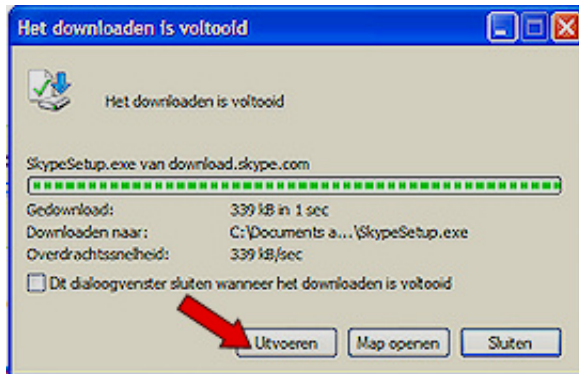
Het downloaden is voltooid

Het downloaden is voltooid

SkypeSetup.exe van download.skype.com

| | |
|---|---|
| Gedownload: | 339 kB in 1 sec |
| Downloaden naar: | C:\Documents a...\SkypeSetup.exe |
| Overdrachtssnelheid: | 339 kB/sec |

Dit dialoogvenster sluiten wanneer het downloaden is voltooid

Uitvoeren Map openen Sluiten